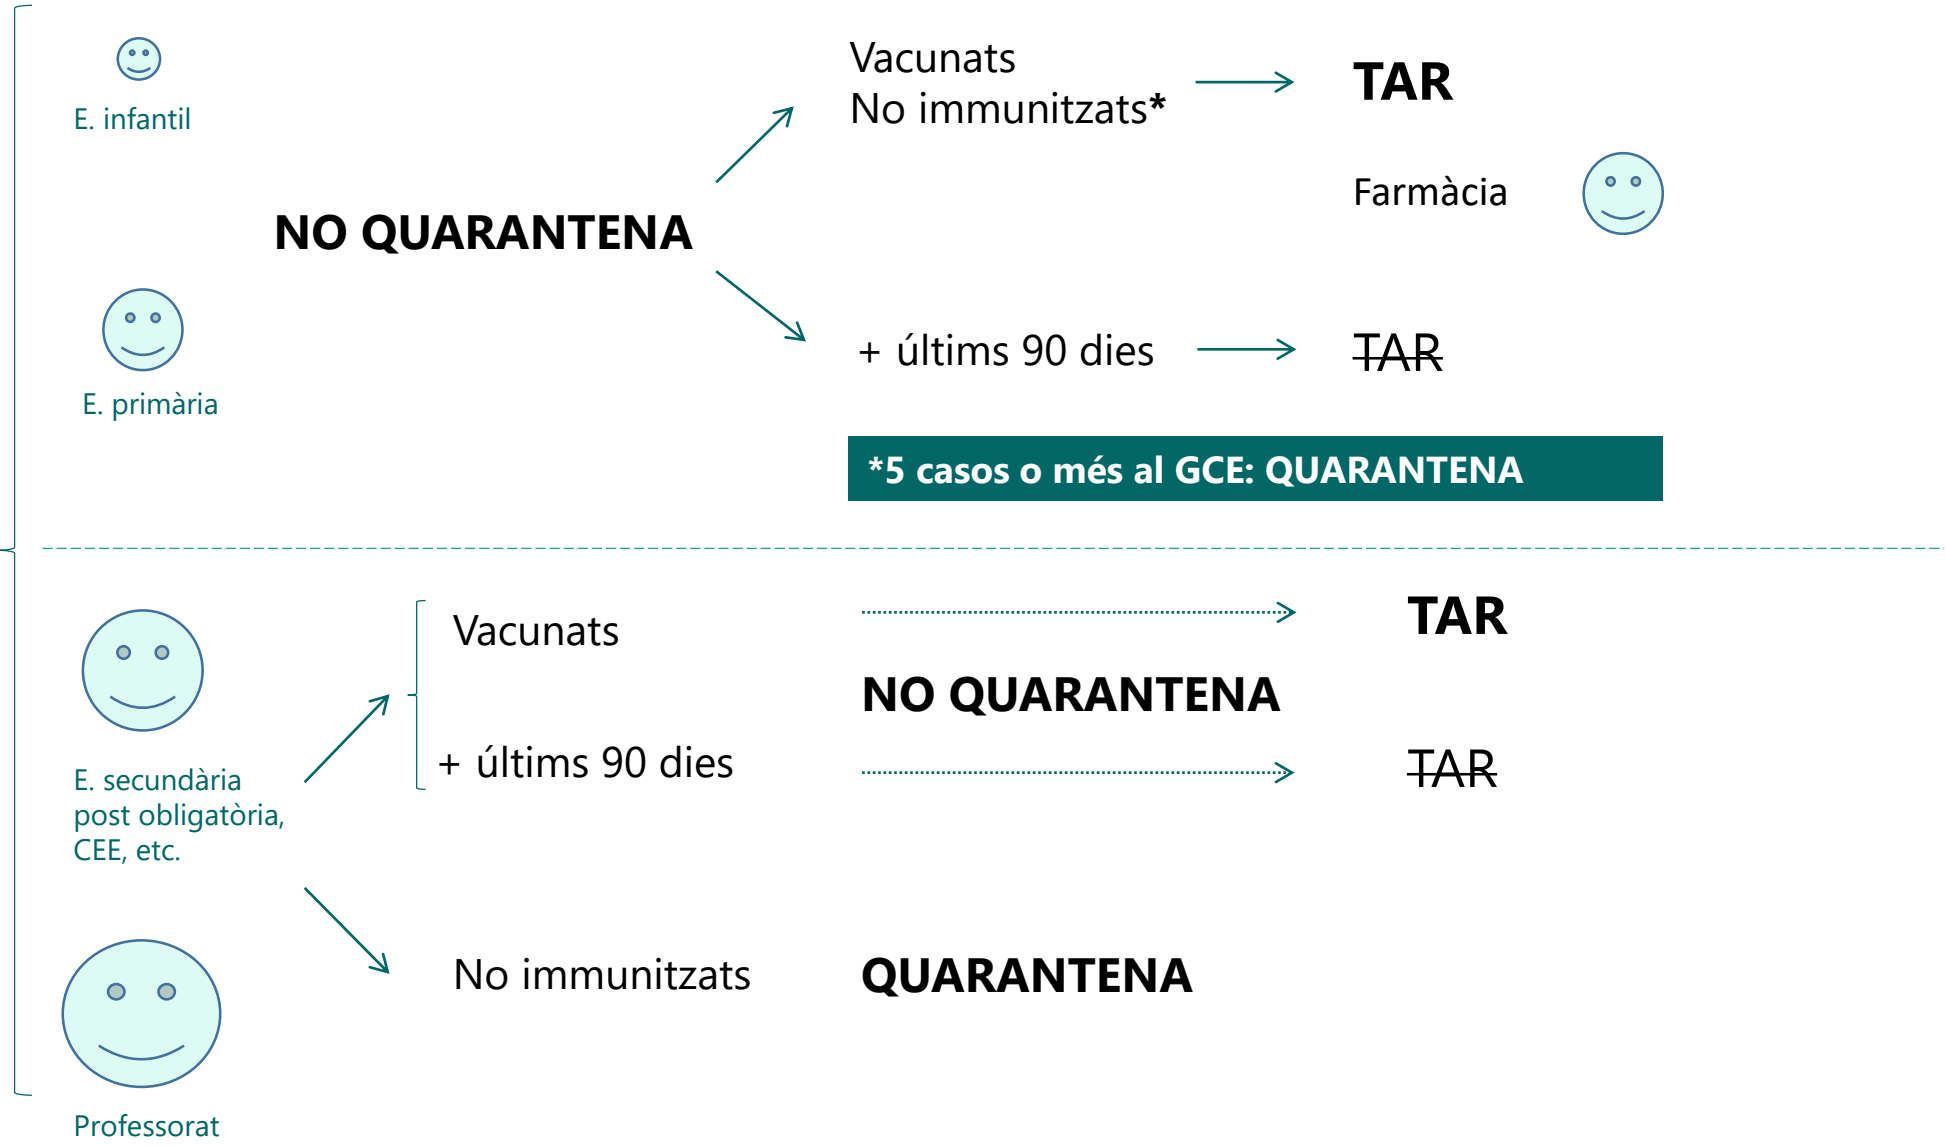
E. infantil

E. primària

NO QUARANTENA

Vacunats
No immunitzats*

TAR

Farmàcia

+ últims 90 dies

~~TAR~~

*5 casos o més al GCE: QUARANTENA

E. secundària post obligatòria, CEE, etc.

Professorat

Vacunats

+ últims 90 dies

TAR

NO QUARANTENA

~~TAR~~

No immunitzats

QUARANTENA